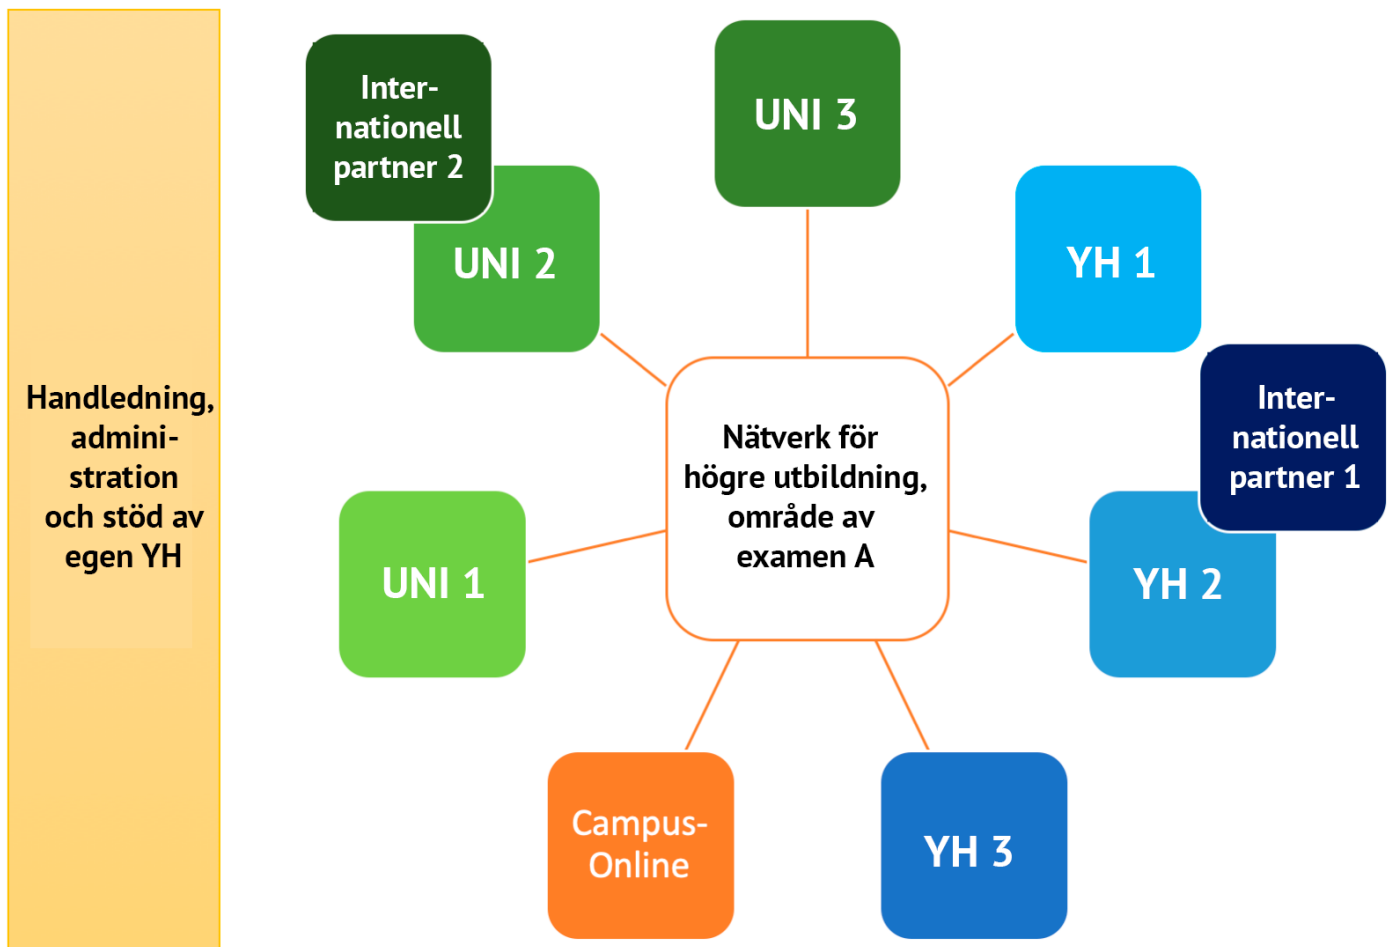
Handledning, administration och stöd av egen YH

Internationell partner 2

UNI 2

UNI 3

YH 1

Internationell partner 1

Nätverk för högre utbildning, område av examen A

UNI 1

YH 2

Campus-Online

YH 3